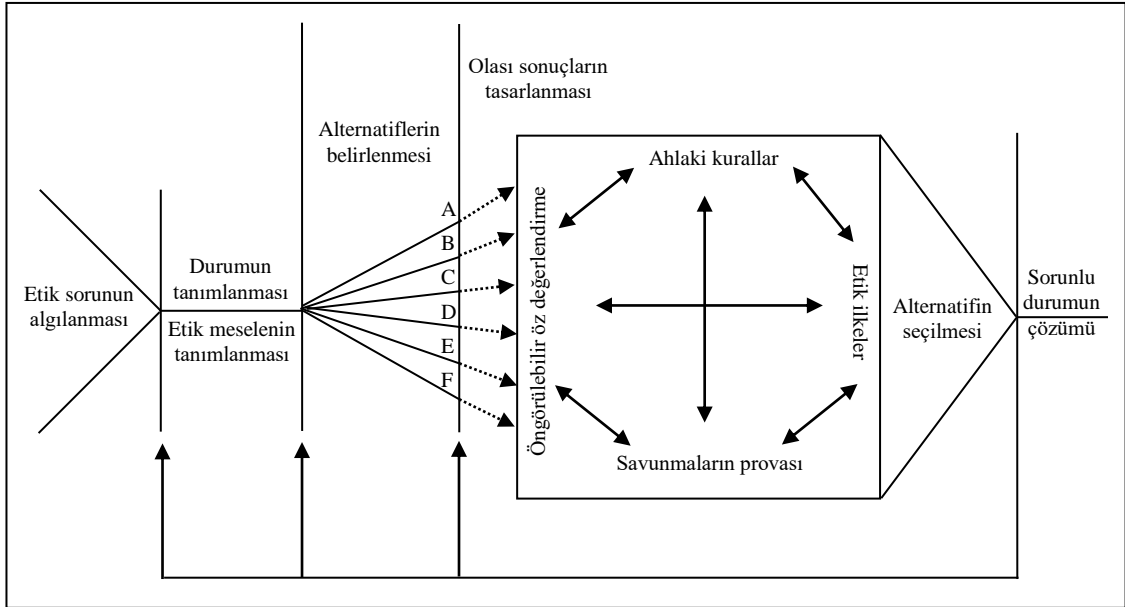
Olası sonuçların tasarlanması

Alternatiflerin belirlenmesi

Ahlaki kurallar

Etik sorunun algılanması

Durumun tanımlanması

Etik meselenin tanımlanması

A
B
C
D
E
F

Öngörülebilir öz değerlendirme

Etik ilkeler

Alternatifin seçilmesi

Sorunlu durumun çözümü

Savunmaların provası